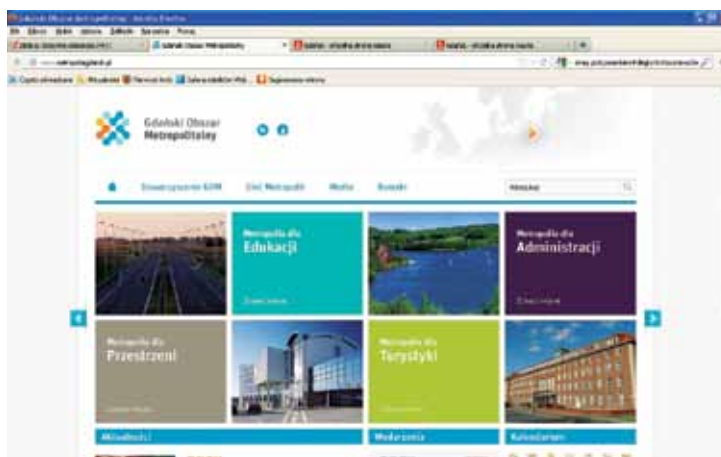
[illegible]

Gdański Obszar Metropolitalny

Stowarzyszenie GOM
Sieć Metropolii
Media
Kontakt

Metropolia dla Edukacji

Metropolia dla Administracji

Metropolia dla Przestrzeni

Metropolia dla Turystyki

Aktualności
Wydarzenia
Kalendarium